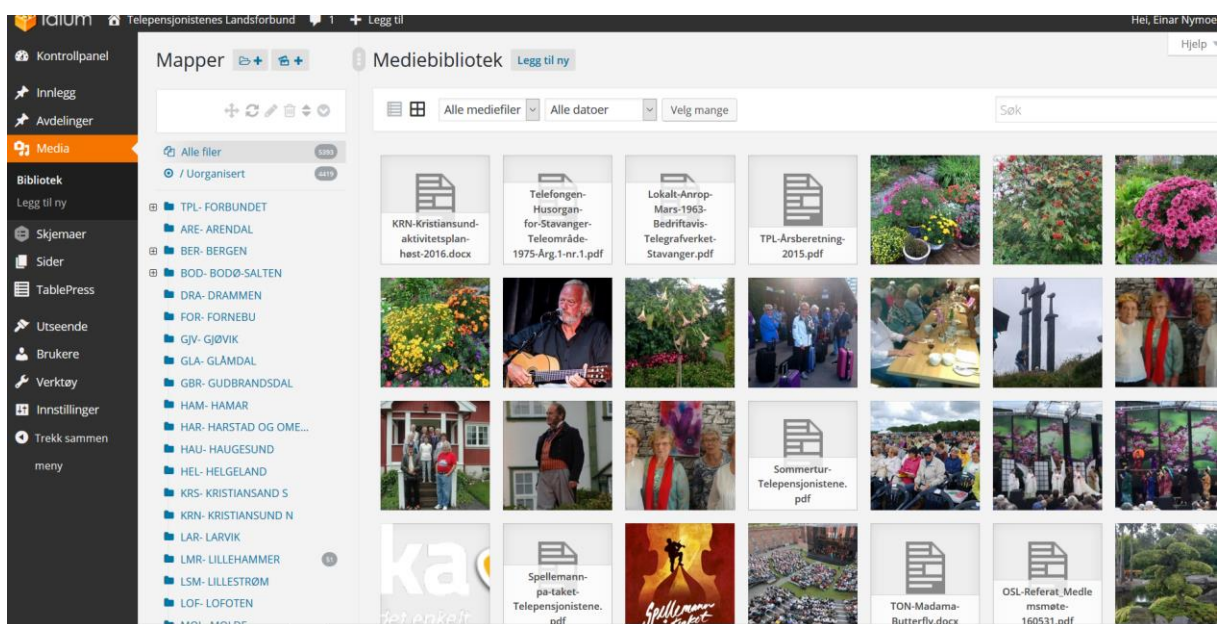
idium Telepensjonistenes Landsforbund 1 + Legg til Hei, Einar Nymoe

Hjelp

Kontrollpanel
Innlegg
Avdelinger
Media
Bibliotek
Legg til ny
Skjemaer
Sider
TablePress
Utseende
Brukere
Verktøy
Innstillinger
Trekk sammen meny

Mapper

Alle filer 5393
/ Uorganisert 4419

TPL- FORBUNDET
ARE- ARENDAL
BER- BERGEN
BOD- BODØ-SALTEN
DRA- DRAMMEN
FOR- FORNEBU
GJV- GJØVIK
GLA- GLÅMDAL
GBR- GUDBRANDSDAL
HAM- HAMAR
HAR- HARSTAD OG OME...
HAU- HAUGESUND
HEL- HELGELAND
KRS- KRISTIANSAND S
KRN- KRISTIANSUND N
LAR- LARVIK
LMR- LILLEHAMMER 51
LSM- LILLESTRØM
LOF- LOFOTEN
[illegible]

Mediebibliotek Legg til ny

Alle mediefiler Alle datoer Velg mange Søk

KRN-Kristiansund-aktivitetsplan-høst-2016.docx
Telefongen-Husorgan-for-Stavanger-Teleområde-1975-Årg.1-nr.1.pdf
Lokalt-Anrop-Mars-1963-Bedriftavis-Telegrafverket-Stavanger.pdf
TPL-Årsberetning-2015.pdf
Sommertur-Telepensjonistene.pdf
Spellemann-pa-taket-Telepensjonistene.pdf
TON-Madama-Butterfly.docx
OSL-Referat_Medlemsmøte-160531.pdf